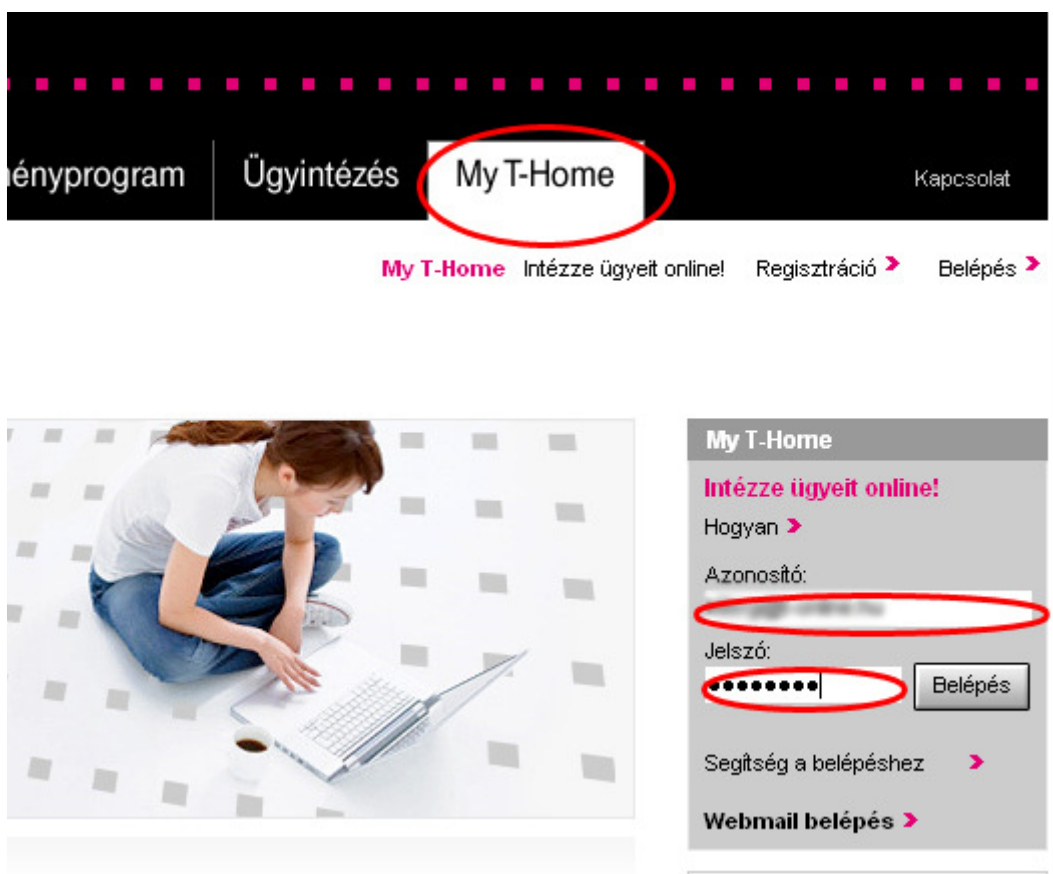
ényprogram | Ügyintézés | My T-Home | Kapcsolat

My T-Home Intézze ügyeit online! Regisztráció › Belépés ›

My T-Home
Intézze ügyeit online!
Hogyan ›
Azonosító:
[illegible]
Jelszó:
••••••••• Belépés

Segítség a belépéshez ›

Webmail belépés ›